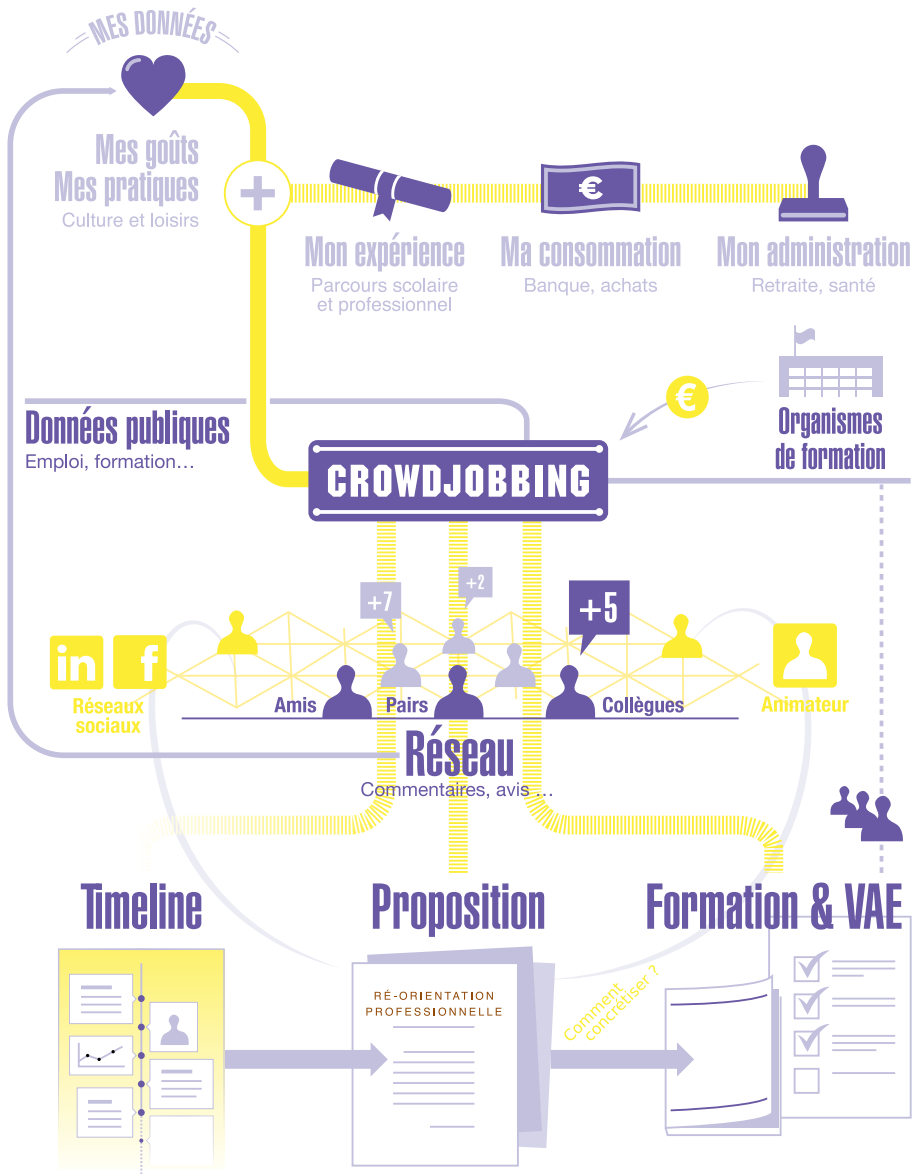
MES DONNÉES

Mes goûts
Mes pratiques
Culture et loisirs

Mon expérience
Parcours scolaire et professionnel

€

Ma consommation
Banque, achats

Mon administration
Retraite, santé

€

Organismes de formation

Données publiques
Emploi, formation…

CROWDJOBBING

+7

+2

+5

in

f

Réseaux sociaux

Amis

Pairs

Collègues

Animateur

Réseau
Commentaires, avis …

Timeline

Proposition

Formation & VAE

RÉ-ORIENTATION PROFESSIONNELLE

Comment concrétiser ?